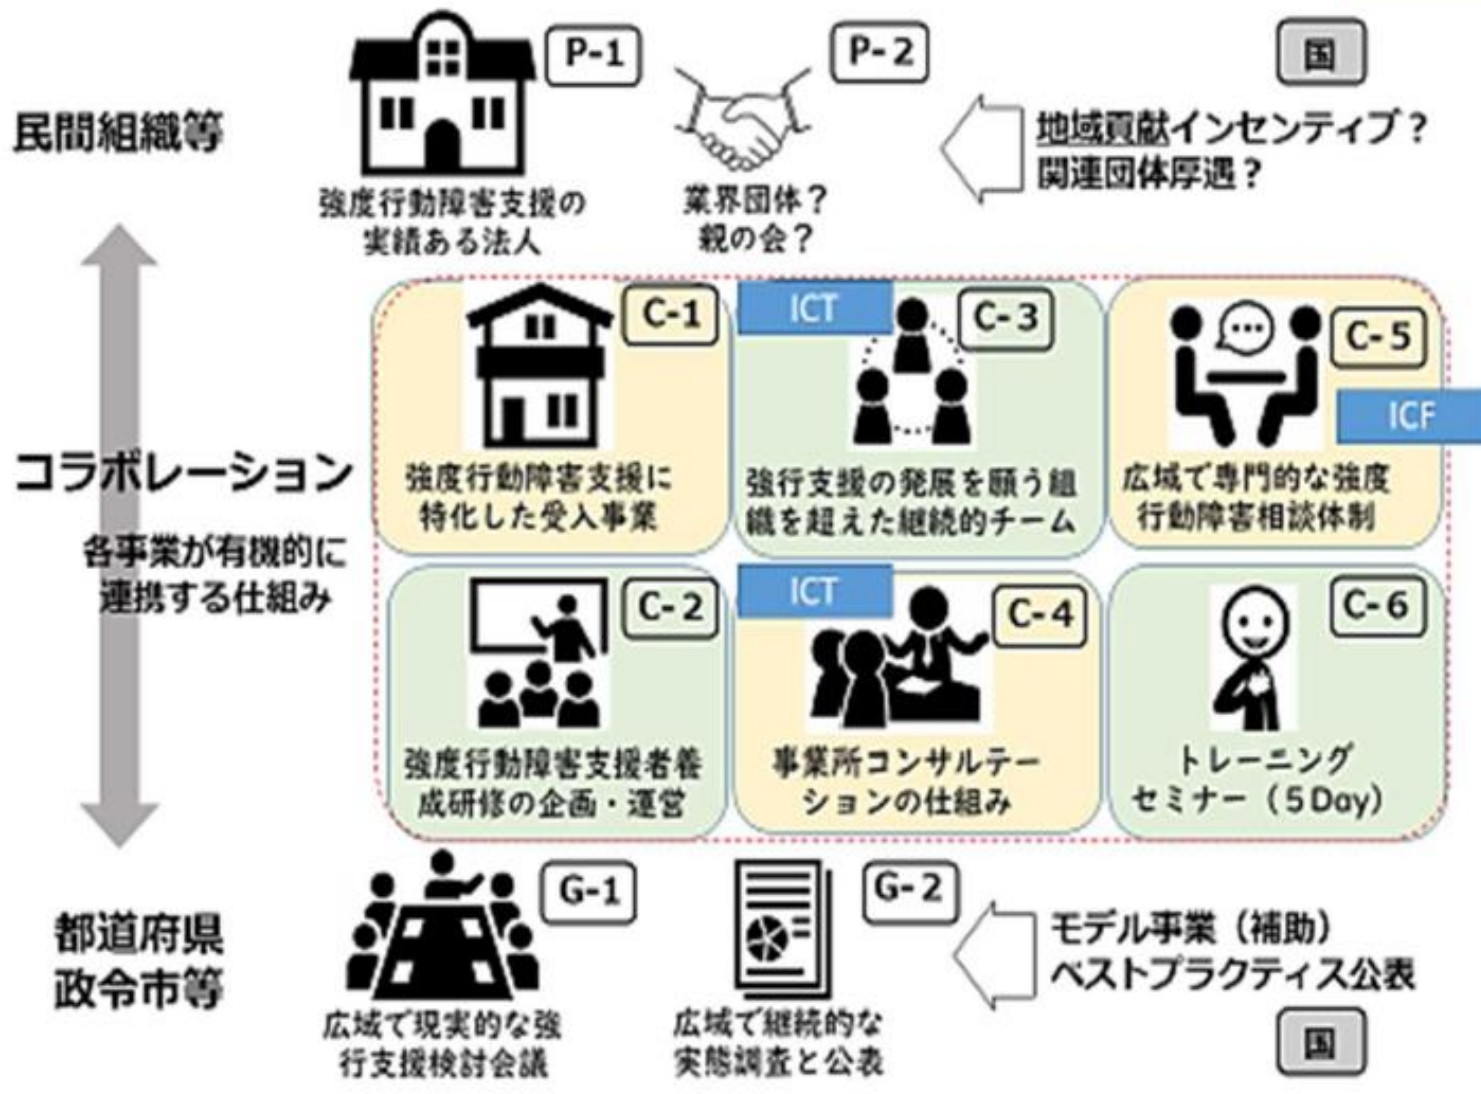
民間組織等

P-1
強度行動障害支援の実績ある法人

P-2
業界団体？
親の会？

国
地域貢献インセンティブ？
関連団体厚遇？

コラボレーション
各事業が有機的に連携する仕組み

C-1
強度行動障害支援に特化した受入事業

ICT
C-3
強行支援の発展を願う組織を超えた継続的チーム

C-5
ICF
広域で専門的な強度行動障害相談体制

C-2
強度行動障害支援者養成研修の企画・運営

ICT
C-4
事業所コンサルテーションの仕組み

C-6
トレーニングセミナー（5Day）

都道府県
政令市等

G-1
広域で現実的な強行支援検討会議

G-2
広域で継続的な実態調査と公表

モデル事業（補助）
ベストプラクティス公表
国